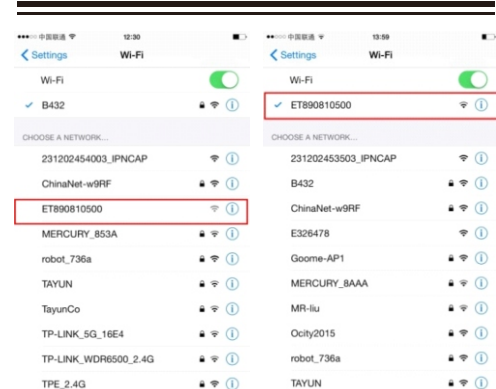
●●●○○ 中国联通 12:30

Settings

Wi-Fi

Wi-Fi

B432

CHOOSE A NETWORK...

231202454003_IPNCAP

ChinaNet-w9RF

ET890810500

MERCURY_853A

robot_736a

TAYUN

TayunCo

TP-LINK_5G_16E4

TP-LINK_WDR6500_2.4G

TPE_2.4G

●●●○○ 中国联通 13:59

Settings

Wi-Fi

Wi-Fi

ET890810500

CHOOSE A NETWORK...

231202453503_IPNCAP

B432

ChinaNet-w9RF

E326478

Goome-AP1

MERCURY_8AAA

MR-liu

Ocity2015

robot_736a

TAYUN